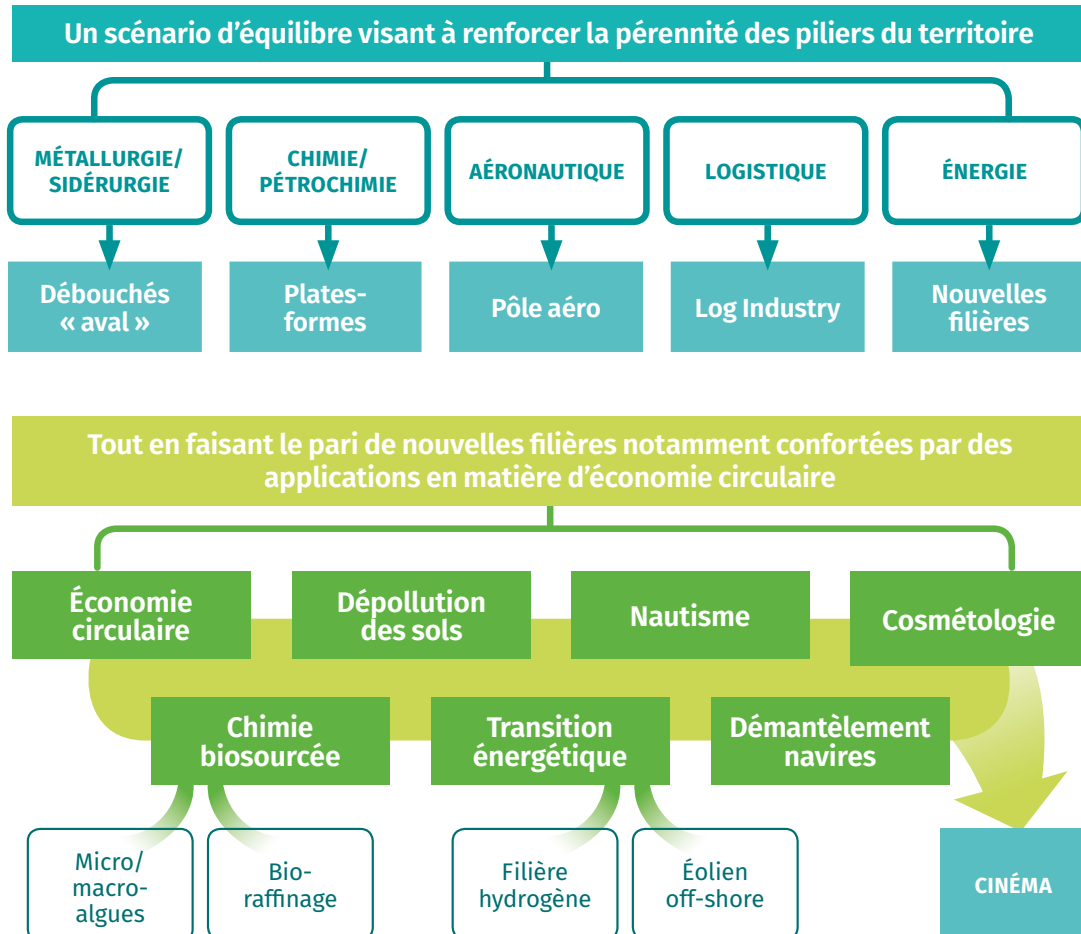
Un scénario d'équilibre visant à renforcer la pérennité des piliers du territoire

MÉTALLURGIE/ SIDÉRURGIE

CHIMIE/ PÉTROCHIMIE

AÉRONAUTIQUE

LOGISTIQUE

ÉNERGIE

Débouchés « aval »

Plates-formes

Pôle aéro

Log Industry

Nouvelles filières

Tout en faisant le pari de nouvelles filières notamment confortées par des applications en matière d'économie circulaire

Économie circulaire

Dépollution des sols

Nautisme

Cosmétologie

Chimie biosourcée

Transition énergétique

Démantèlement navires

Micro/ macro-algues

Bio-raffinage

Filière hydrogène

Éolien off-shore

CINÉMA